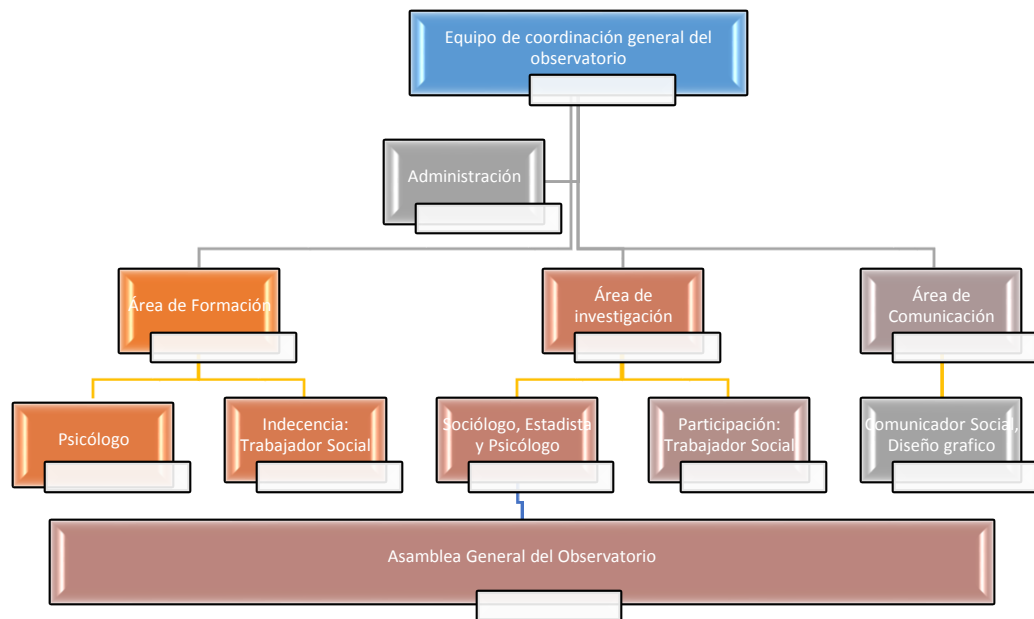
Equipo de coordinación general del observatorio

Administración

Área de Formación

Área de investigación

Área de Comunicación

Psicólogo

Indecencia: Trabajador Social

Sociólogo, Estadista y Psicólogo

Participación: Trabajador Social

Comunicador Social, Diseño grafico

Asamblea General del Observatorio